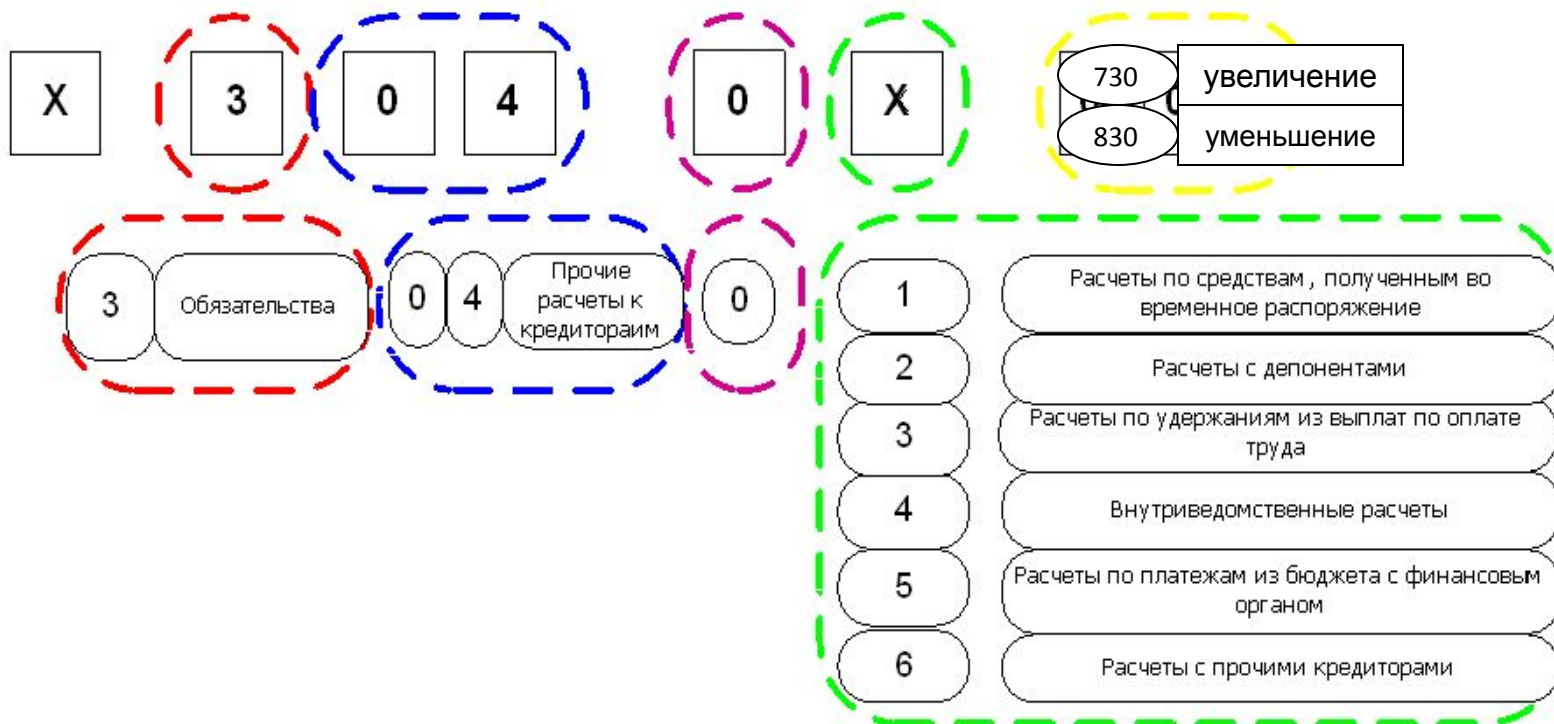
X 3 0 4 0 X

730 увеличение
830 уменьшение

3 Обязательства

0 4 Прочие расчеты к кредитораим

0

1 Расчеты по средствам , полученным во временное распоряжение
2 Расчеты с депонентами
3 Расчеты по удержаниям из выплат по оплате труда
4 Внутриведомственные расчеты
5 Расчеты по платежам из бюджета с финансовым органом
6 Расчеты с прочими кредиторами